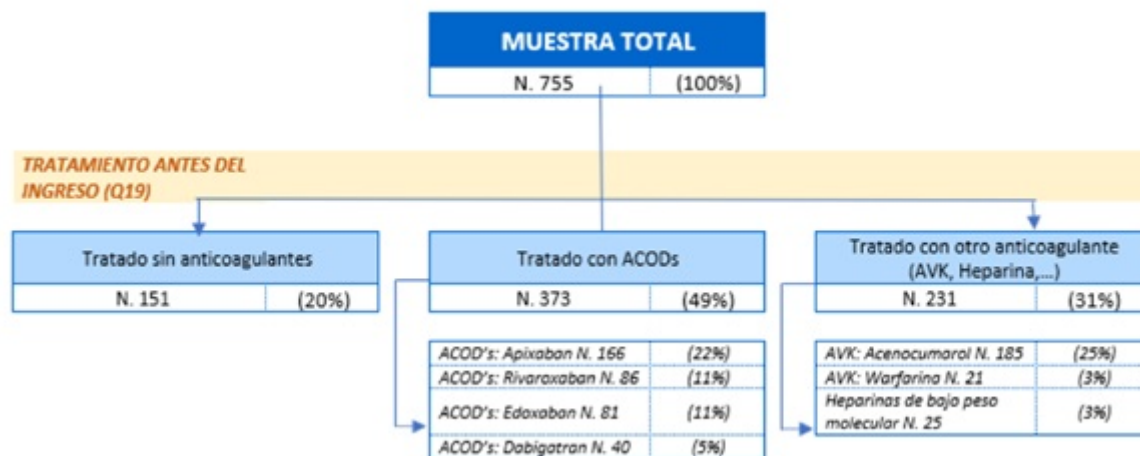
MUESTRA TOTAL

| N. 755 | (100%) |
|---|---|

TRATAMIENTO ANTES DEL INGRESO (Q19)

Tratado sin anticoagulantes

| N. 151 | (20%) |
|---|---|

Tratado con ACODs

| N. 373 | (49%) |
|---|---|

| ACOD's: Apixaban N. 166 | (22%) |
|---|---|
| ACOD's: Rivaroxaban N. 86 | (11%) |
| ACOD's: Edoxaban N. 81 | (11%) |
| ACOD's: Dabigatran N. 40 | (5%) |

Tratado con otro anticoagulante (AVK, Heparina,...)

| N. 231 | (31%) |
|---|---|

| AVK: Acenocumarol N. 185 | (25%) |
|---|---|
| AVK: Warfarina N. 21 | (3%) |
| Heparinas de bajo peso molecular N. 25 | (3%) |